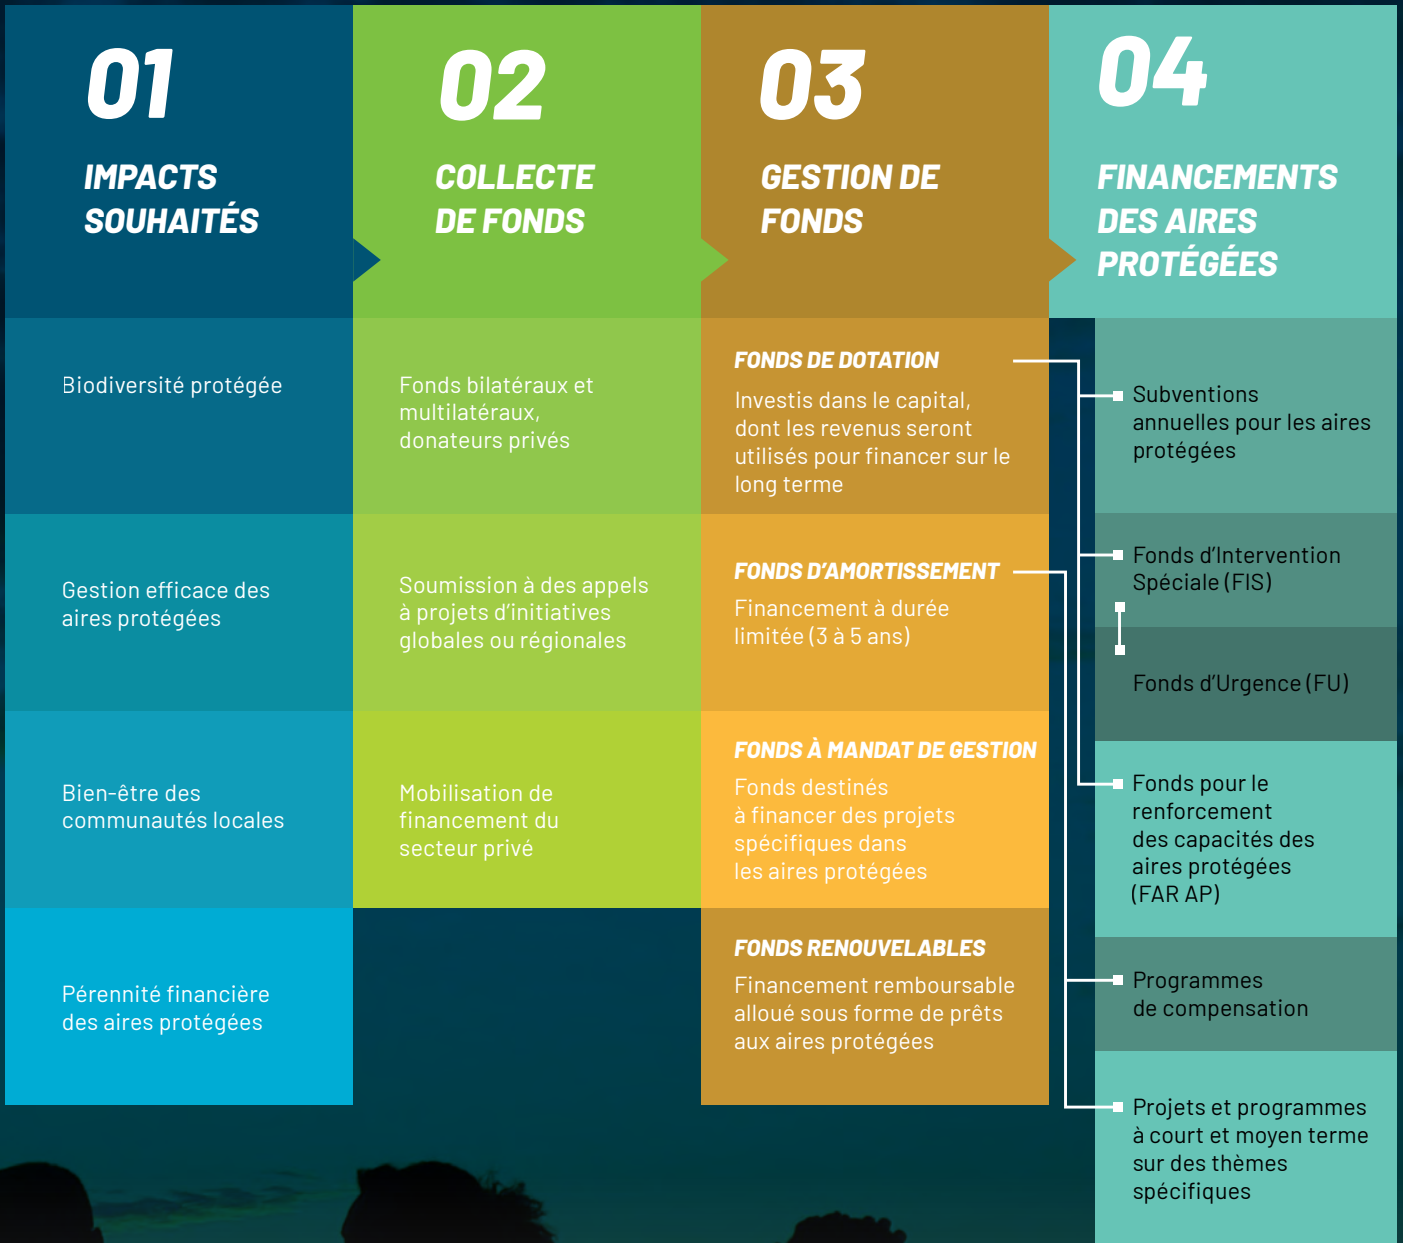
01
IMPACTS SOUHAITÉS

Biodiversité protégée

Gestion efficace des aires protégées

Bien-être des communautés locales

Pérennité financière des aires protégées

02
COLLECTE DE FONDS

Fonds bilatéraux et multilatéraux, donateurs privés

Soumission à des appels à projets d'initiatives globales ou régionales

Mobilisation de financement du secteur privé

03
GESTION DE FONDS

FONDS DE DOTATION
Investis dans le capital, dont les revenus seront utilisés pour financer sur le long terme

FONDS D'AMORTISSEMENT
Financement à durée limitée (3 à 5 ans)

FONDS À MANDAT DE GESTION
Fonds destinés à financer des projets spécifiques dans les aires protégées

FONDS RENOUVELABLES
Financement remboursable alloué sous forme de prêts aux aires protégées

04
FINANCEMENTS DES AIRES PROTÉGÉES

Subventions annuelles pour les aires protégées

Fonds d'Intervention Spéciale (FIS)

Fonds d'Urgence (FU)

Fonds pour le renforcement des capacités des aires protégées (FAR AP)

Programmes de compensation

Projets et programmes à court et moyen terme sur des thèmes spécifiques